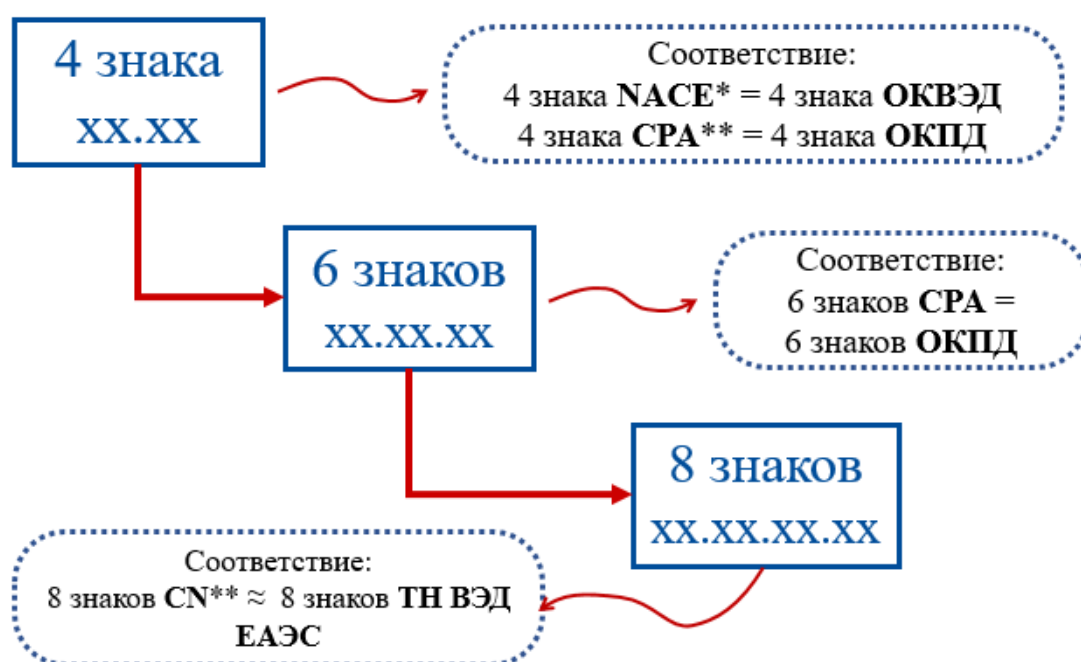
4 знака
xx.xx

Соответствие:
4 знака NACE* = 4 знака ОКВЭД
4 знака CPA** = 4 знака ОКПД

6 знаков
xx.xx.xx

Соответствие:
6 знаков CPA =
6 знаков ОКПД

8 знаков
xx.xx.xx.xx

Соответствие:
8 знаков CN** ≈ 8 знаков ТН ВЭД
ЕАЭС